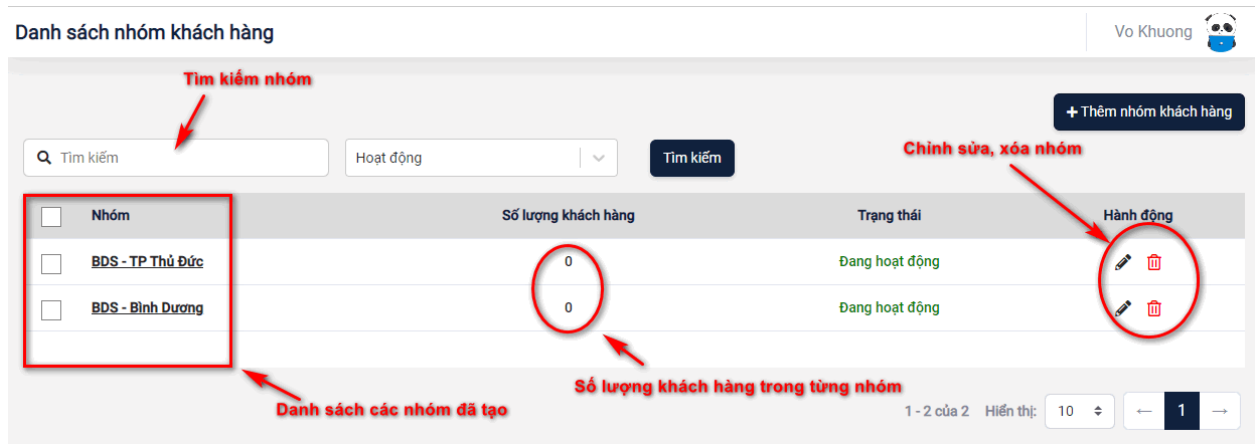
Danh sách nhóm khách hàng

Vo Khuong

Tìm kiếm nhóm

+ Thêm nhóm khách hàng

Tìm kiếm

Hoạt động

Tìm kiếm

Chỉnh sửa, xóa nhóm

| | Nhóm | Số lượng khách hàng | Trạng thái | Hành động |
|---|---|---|---|---|
| | BDS - TP Thủ Đức | 0 | Đang hoạt động | |
| | BDS - Bình Dương | 0 | Đang hoạt động | |

Số lượng khách hàng trong từng nhóm

Danh sách các nhóm đã tạo

1 - 2 của 2 Hiển thị: 10

← 1 →